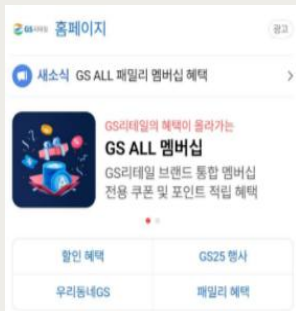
GS리테일 홈페이지

광고

새소식 GS ALL 패밀리 멤버십 혜택 >

GS리테일의 혜택이 몰려가는

GS ALL 멤버십

GS리테일 브랜드 통합 멤버십 전용 쿠폰 및 포인트 적립 혜택

| 할인 혜택 | GS25 행사 |
|---|---|
| 우리동네GS | 패밀리 혜택 |